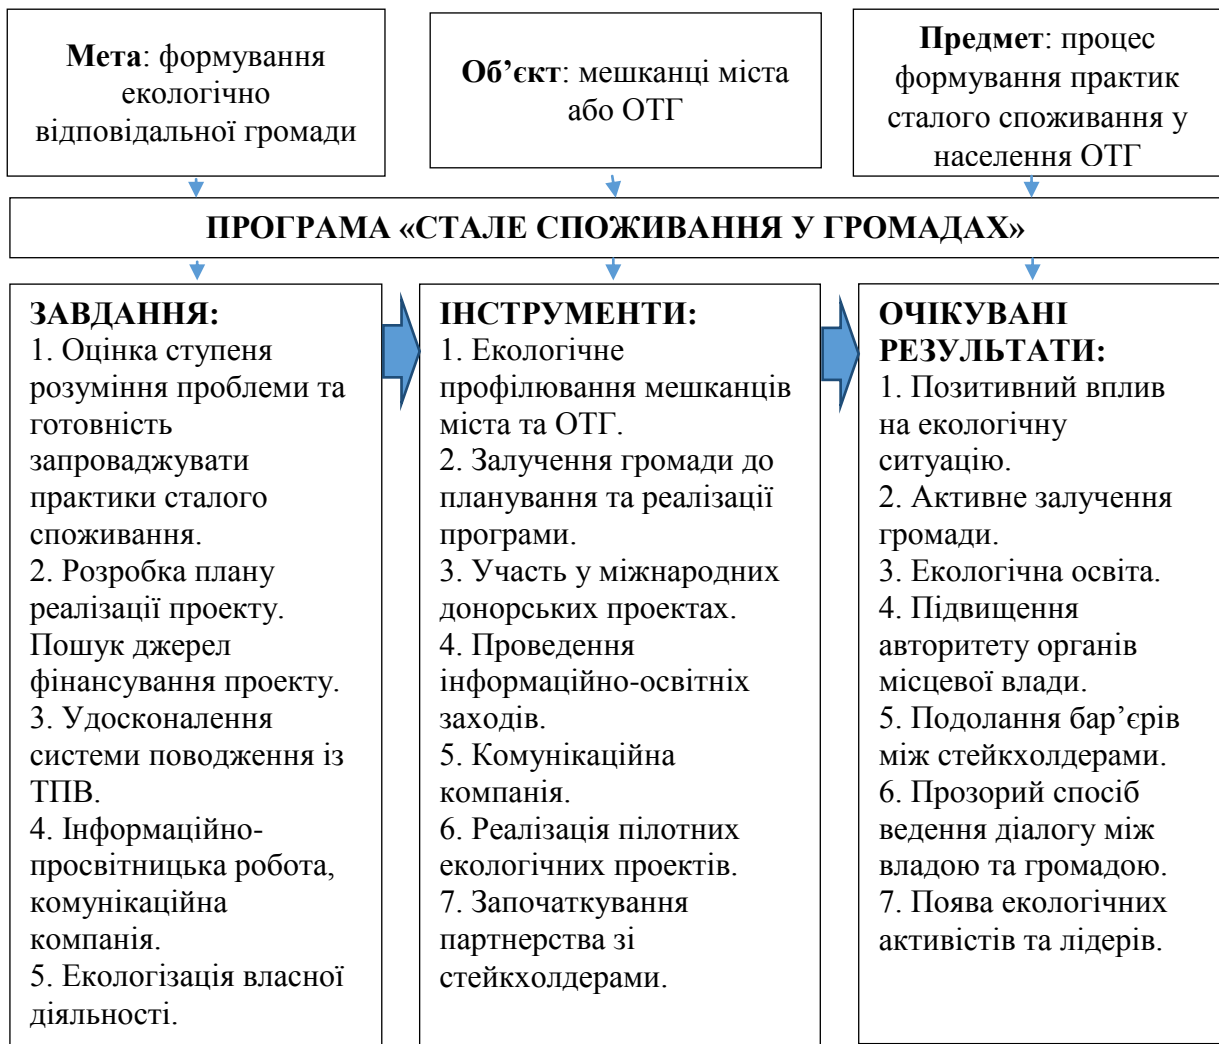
**Мета**: формування екологічно відповідальної громади

**Об'єкт**: мешканці міста або ОТГ

**Предмет**: процес формування практик сталого споживання у населення ОТГ

**ПРОГРАМА «СТАЛЕ СПОЖИВАННЯ У ГРОМАДАХ»**

**ЗАВДАННЯ:**
1. Оцінка ступеня розуміння проблеми та готовність запроваджувати практики сталого споживання.
2. Розробка плану реалізації проекту. Пошук джерел фінансування проекту.
3. Удосконалення системи поводження із ТПВ.
4. Інформаційно-просвітницька робота, комунікаційна компанія.
5. Екологізація власної діяльності.

**ІНСТРУМЕНТИ:**
1. Екологічне профілювання мешканців міста та ОТГ.
2. Залучення громади до планування та реалізації програми.
3. Участь у міжнародних донорських проектах.
4. Проведення інформаційно-освітніх заходів.
5. Комунікаційна компанія.
6. Реалізація пілотних екологічних проектів.
7. Започаткування партнерства зі стейкхолдерами.

**ОЧІКУВАНІ РЕЗУЛЬТАТИ:**
1. Позитивний вплив на екологічну ситуацію.
2. Активне залучення громади.
3. Екологічна освіта.
4. Підвищення авторитету органів місцевої влади.
5. Подолання бар'єрів між стейкхолдерами.
6. Прозорий спосіб ведення діалогу між владою та громадою.
7. Поява екологічних активістів та лідерів.